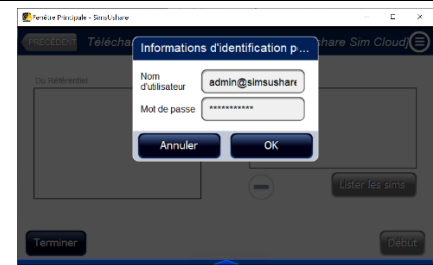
Fenêtre Principale - SimUshare

PRECEDENT

Téléchar

hare Sim Cloud)

Ou Référentiel

Informations d'identification p...

Nom d'utilisateur

admin@simsushare

Mot de passe

***********

Annuler

OK

Lister les sims

Terminer

Début